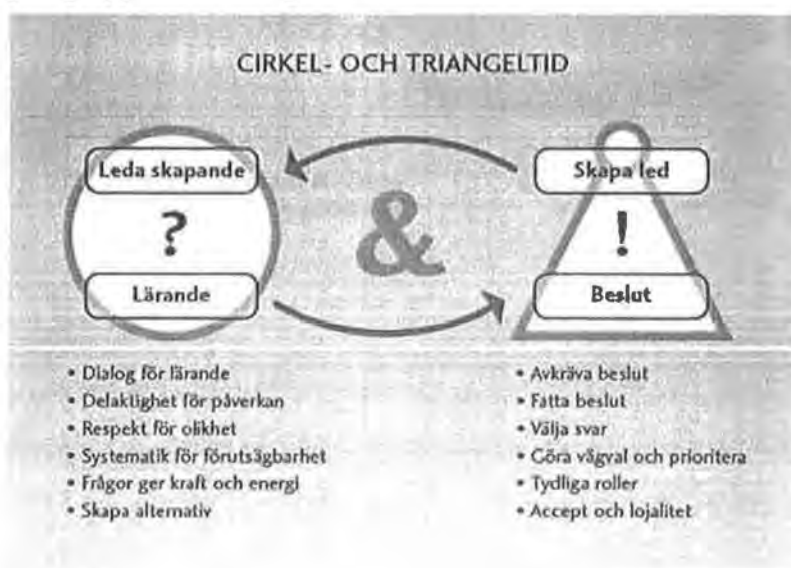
CIRKEL- OCH TRIANGELTID

Leda skapande

?

Lärande

&

Skapa led

!

Beslut

- Dialog för lärande
- Delaktighet för påverkan
- Respekt för olikhet
- Systematik för förutsägbarhet
- Frågor ger kraft och energi
- Skapa alternativ

- Avkräva beslut
- Fatta beslut
- Välja svar
- Göra vägval och prioritera
- Tydliga roller
- Accept och lojalitet